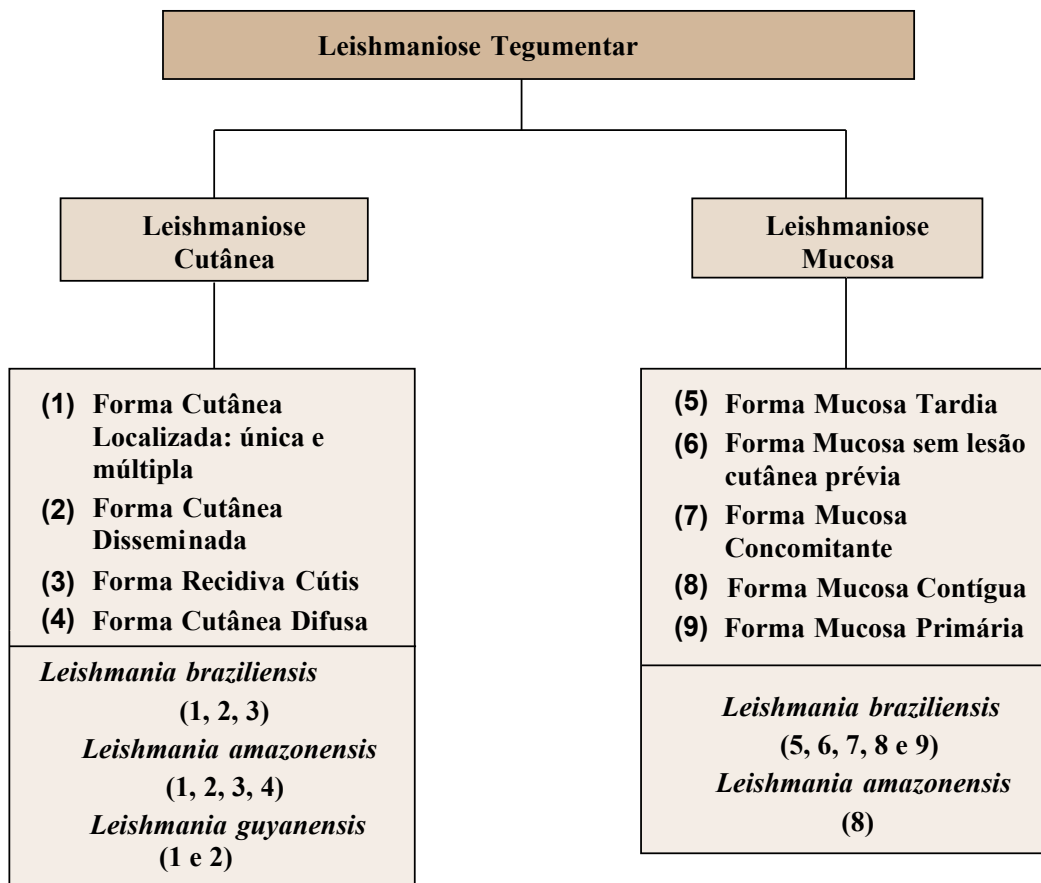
Leishmaniose Tegumentar

Leishmaniose Cutânea

Leishmaniose Mucosa

(1) Forma Cutânea Localizada: única e múltipla
(2) Forma Cutânea Disseminada
(3) Forma Recidiva Cútis
(4) Forma Cutânea Difusa

*Leishmania braziliensis*
(1, 2, 3)
*Leishmania amazonensis*
(1, 2, 3, 4)
*Leishmania guyanensis*
(1 e 2)

(5) Forma Mucosa Tardia
(6) Forma Mucosa sem lesão cutânea prévia
(7) Forma Mucosa Concomitante
(8) Forma Mucosa Contígua
(9) Forma Mucosa Primária

*Leishmania braziliensis*
(5, 6, 7, 8 e 9)
*Leishmania amazonensis*
(8)